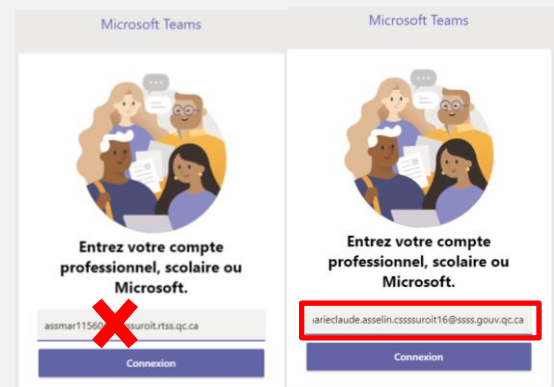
Microsoft Teams

Entrez votre compte professionnel, scolaire ou Microsoft.

assmar1156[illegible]ssuroit.rtss.qc.ca

Connexion

Microsoft Teams

Entrez votre compte professionnel, scolaire ou Microsoft.

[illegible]arieclaude.asselin.cssssuroit16@ssss.gouv.qc.ca

Connexion